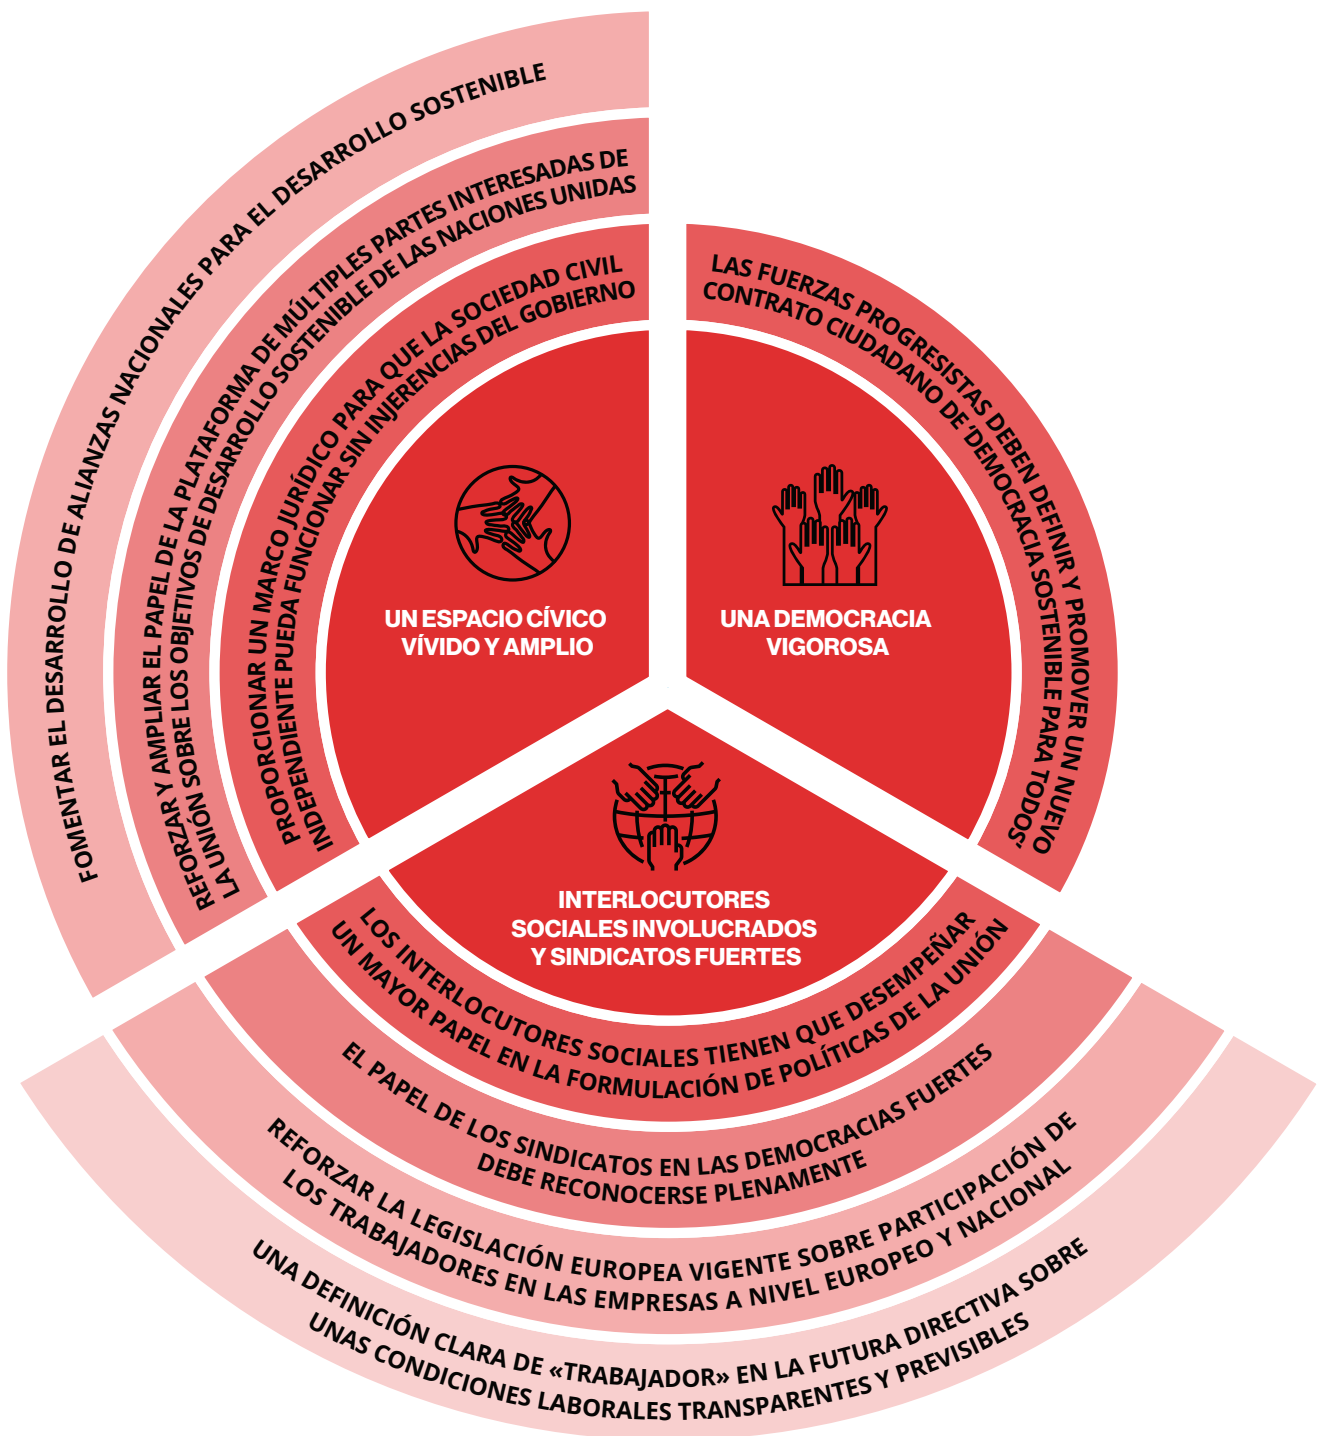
UN ESPACIO CÍVICO VÍVIDO Y AMPLIO

PROPORCIONAR UN MARCO JURÍDICO PARA QUE LA SOCIEDAD CIVIL INDEPENDIENTE PUEDA FUNCIONAR SIN INJERENCIAS DEL GOBIERNO

REFORZAR Y AMPLIAR EL PAPEL DE LA PLATAFORMA DE MÚLTIPLES PARTES INTERESADAS DE LA UNIÓN SOBRE LOS OBJETIVOS DE DESARROLLO SOSTENIBLE DE LAS NACIONES UNIDAS

FOMENTAR EL DESARROLLO DE ALIANZAS NACIONALES PARA EL DESARROLLO SOSTENIBLE

UNA DEMOCRACIA VIGOROSA

LAS FUERZAS PROGRESISTAS DEBEN DEFINIR Y PROMOVER UN NUEVO CONTRATO CIUDADANO DE 'DEMOCRACIA SOSTENIBLE PARA TODOS'

INTERLOCUTORES SOCIALES INVOLUCRADOS Y SINDICATOS FUERTES

LOS INTERLOCUTORES SOCIALES TIENEN QUE DESEMPEÑAR UN MAYOR PAPEL EN LA FORMULACIÓN DE POLÍTICAS DE LA UNIÓN

EL PAPEL DE LOS SINDICATOS EN LAS DEMOCRACIAS FUERTES DEBE RECONOCERSE PLENAMENTE

REFORZAR LA LEGISLACIÓN EUROPEA VIGENTE SOBRE PARTICIPACIÓN DE LOS TRABAJADORES EN LAS EMPRESAS A NIVEL EUROPEO Y NACIONAL

UNA DEFINICIÓN CLARA DE «TRABAJADOR» EN LA FUTURA DIRECTIVA SOBRE UNAS CONDICIONES LABORALES TRANSPARENTES Y PREVISIBLES